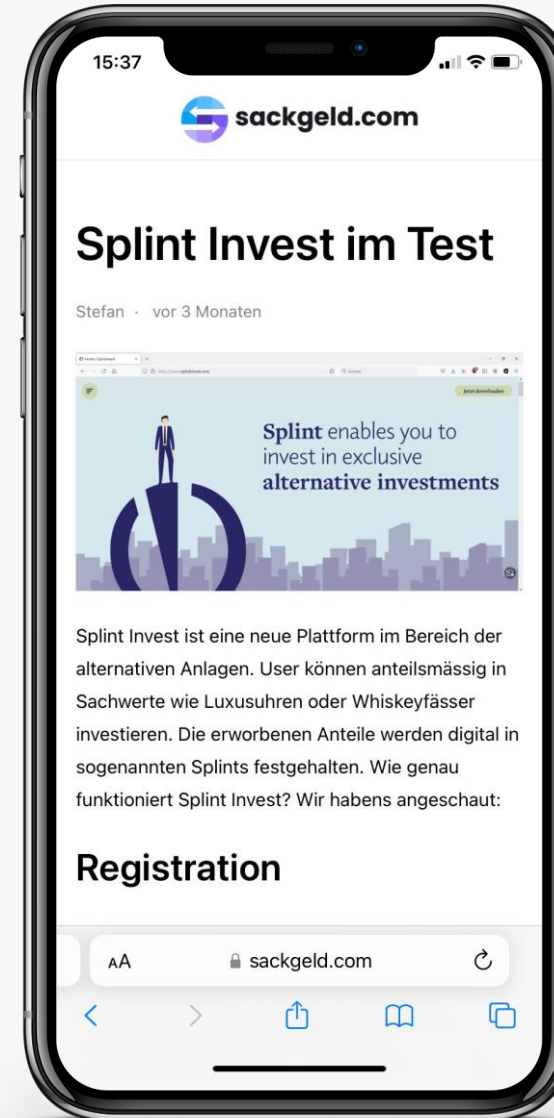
15:37

sackgeld.com

Splint Invest im Test

Stefan · vor 3 Monaten

Jetzt downloaden

Splint enables you to invest in exclusive alternative investments

Splint Invest ist eine neue Plattform im Bereich der alternativen Anlagen. User können anteilsmässig in Sachwerte wie Luxusuhren oder Whiskeyfässer investieren. Die erworbenen Anteile werden digital in sogenannten Splints festgehalten. Wie genau funktioniert Splint Invest? Wir habens angeschaut:

Registration

AA sackgeld.com